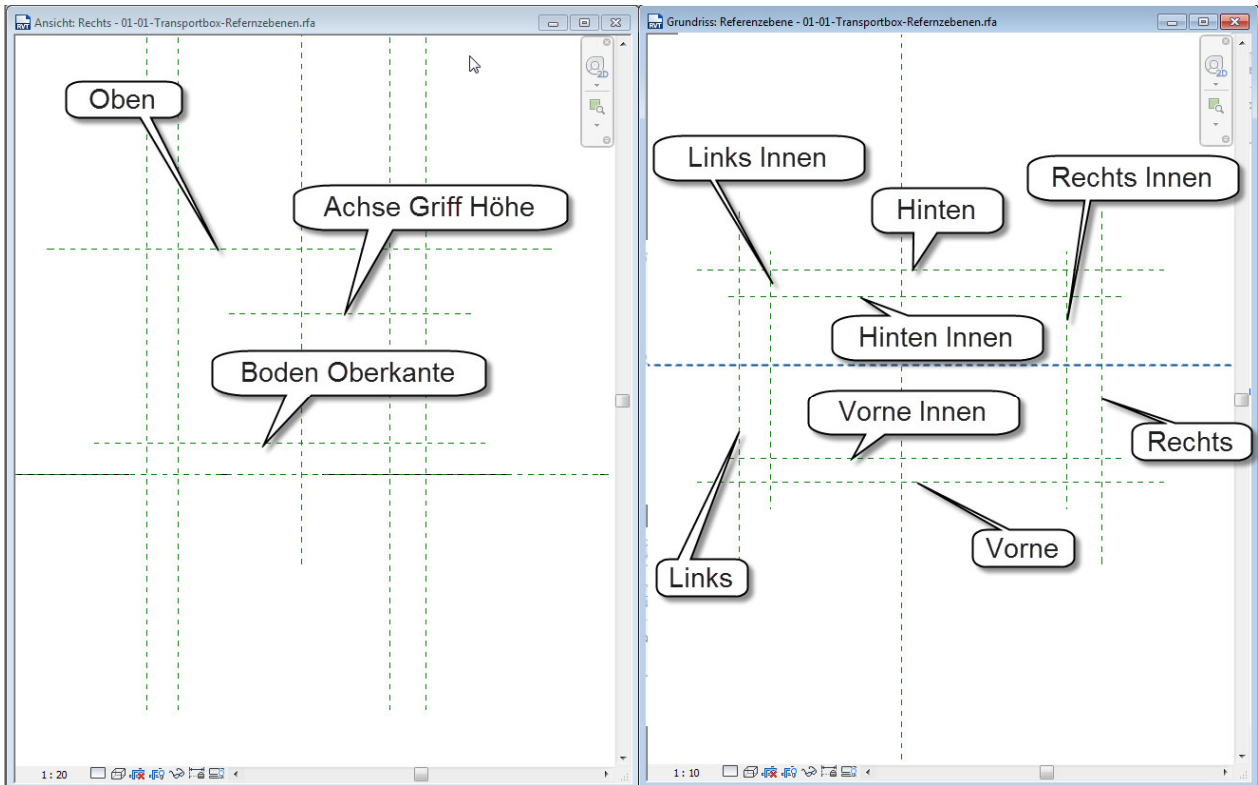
Ansicht: Rechts - 01-01-Transportbox-Refernzebenen.rfa

Oben

Achse Griff Höhe

Boden Oberkante

1 : 20

Grundriss: Referenzebene - 01-01-Transportbox-Refernzebenen.rfa

Links Innen

Hinten

Rechts Innen

Hinten Innen

Vorne Innen

Rechts

Vorne

Links

1 : 10